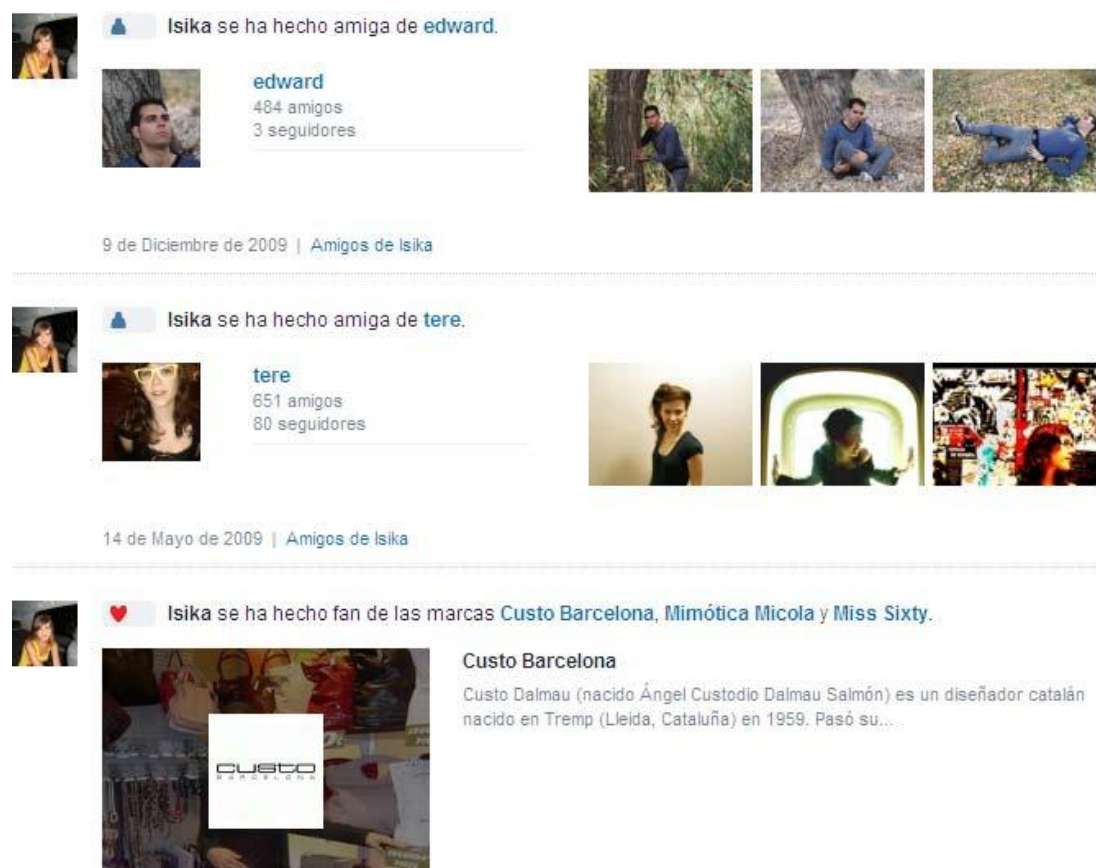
Isika se ha hecho amiga de edward.

edward
484 amigos
3 seguidores

9 de Diciembre de 2009 | Amigos de Isika

Isika se ha hecho amiga de tere.

tere
651 amigos
80 seguidores

14 de Mayo de 2009 | Amigos de Isika

Isika se ha hecho fan de las marcas Custo Barcelona, Mimótica Micola y Miss Sixty.

custo
BARCELONA

Custo Barcelona
Custo Dalmau (nacido Ángel Custodio Dalmau Salmón) es un diseñador catalán nacido en Tremp (Lleida, Cataluña) en 1959. Pasó su...